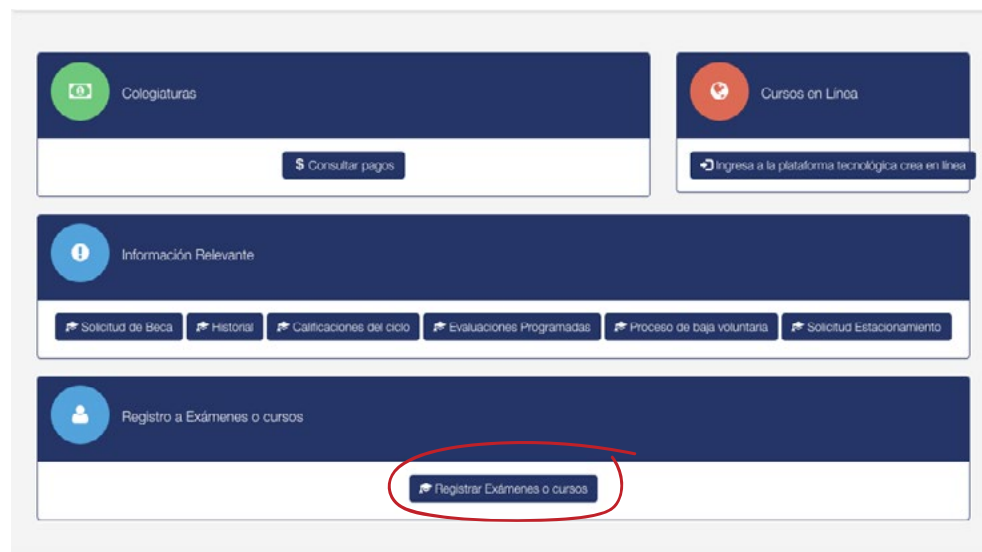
Colegiaturas

$ Consultar pagos

Cursos en Línea

Ingresa a la plataforma tecnológica crea en línea

Información Relevante

Solicitud de Beca

Historial

Calificaciones del ciclo

Evaluaciones Programadas

Proceso de baja voluntaria

Solicitud Estacionamiento

Registro a Exámenes o cursos

Registrar Exámenes o cursos